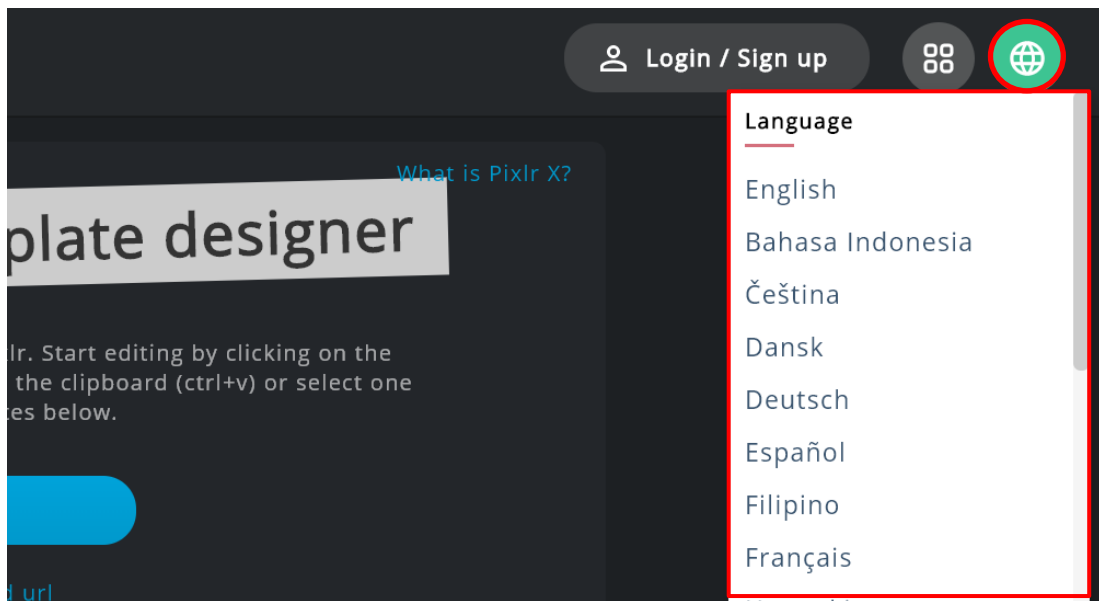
Login / Sign up

Language

English
Bahasa Indonesia
Čeština
Dansk
Deutsch
Español
Filipino
Français

What is Pixlr X?

plate designer

lr. Start editing by clicking on the the clipboard (ctrl+v) or select one tes below.

d url